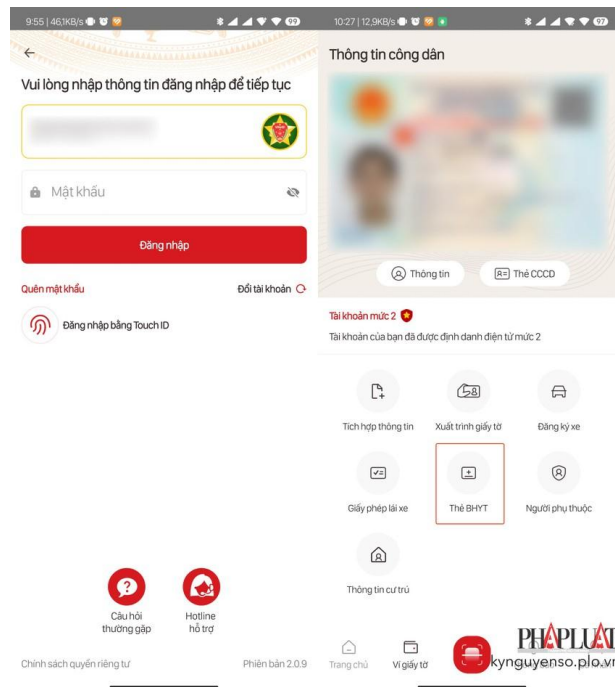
9:55 | 46,1KB/s

Vui lòng nhập thông tin đăng nhập để tiếp tục

Mật khẩu

Đăng nhập

Quên mật khẩu

Đổi tài khoản

Đăng nhập bằng Touch ID

Câu hỏi thường gặp

Hotline hỗ trợ

Chính sách quyền riêng tư

Phiên bản 2.0.9

10:27 | 12,9KB/s

Thông tin công dân

Thông tin

Thẻ CCCD

Tài khoản mức 2

Tài khoản của bạn đã được định danh điện tử mức 2

Tích hợp thông tin

Xuất trình giấy tờ

Đăng ký xe

Giấy phép lái xe

Thẻ BHYT

Người phụ thuộc

Thông tin cư trú

Trang chủ

Ví giấy tờ

PHAPLUAT

kynguyenso.plo.vn